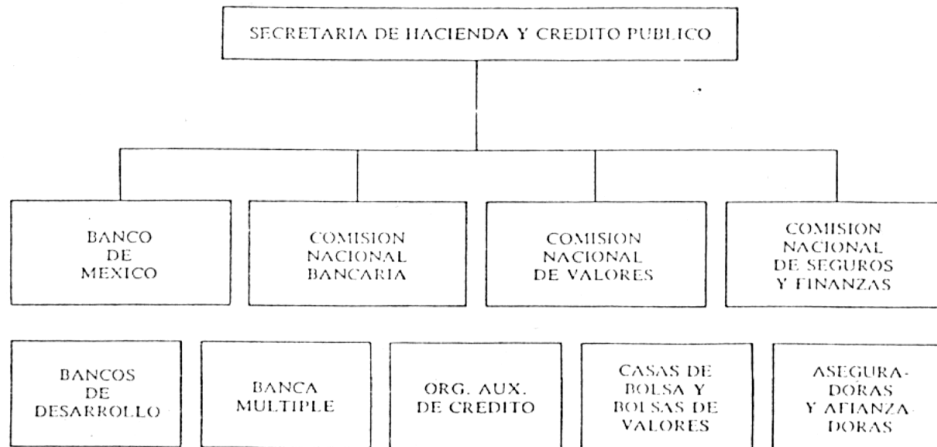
SECRETARIA DE HACIENDA Y CREDITO PUBLICO

BANCO DE MEXICO

COMISION NACIONAL BANCARIA

COMISION NACIONAL DE VALORES

COMISION NACIONAL DE SEGUROS Y FINANZAS

BANCOS DE DESARROLLO

BANCA MULTIPLE

ORG. AUX. DE CREDITO

CASAS DE BOLSA Y BOLSAS DE VALORES

ASEGURADORAS Y AFIANZADORAS